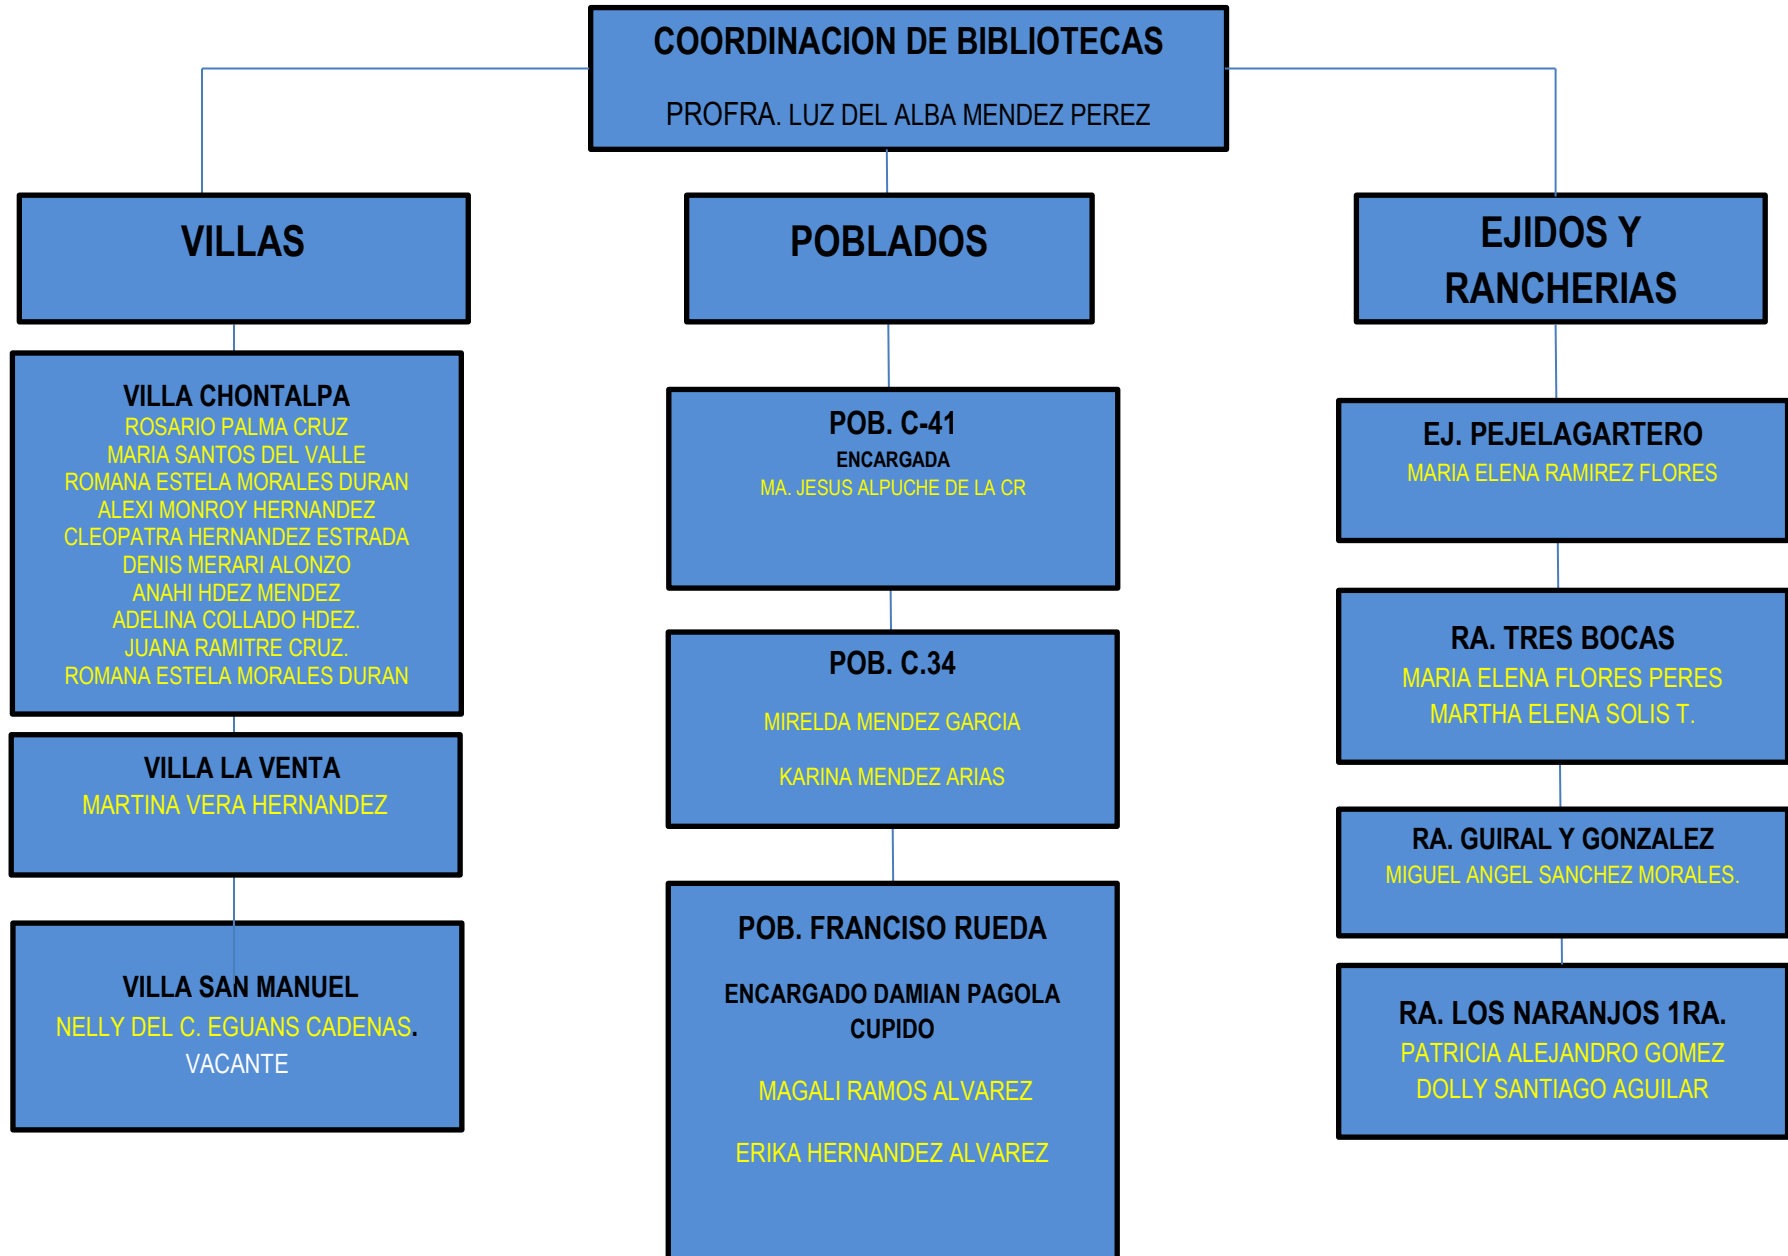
COORDINACION DE BIBLIOTECAS

PROFRA. LUZ DEL ALBA MENDEZ PEREZ

VILLAS

POBLADOS

EJIDOS Y RANCHERIAS

VILLA CHONTALPA
ROSARIO PALMA CRUZ
MARIA SANTOS DEL VALLE
ROMANA ESTELA MORALES DURAN
ALEXI MONROY HERNANDEZ
CLEOPATRA HERNANDEZ ESTRADA
DENIS MERARI ALONZO
ANAHI HDEZ MENDEZ
ADELINA COLLADO HDEZ.
JUANA RAMITRE CRUZ.
ROMANA ESTELA MORALES DURAN

VILLA LA VENTA
MARTINA VERA HERNANDEZ

VILLA SAN MANUEL
NELLY DEL C. EGUANS CADENAS.
VACANTE

POB. C-41
ENCARGADA
MA. JESUS ALPUCHE DE LA CR

POB. C.34
MIRELDA MENDEZ GARCIA
KARINA MENDEZ ARIAS

POB. FRANCISO RUEDA
ENCARGADO DAMIAN PAGOLA CUPIDO
MAGALI RAMOS ALVAREZ
ERIKA HERNANDEZ ALVAREZ

EJ. PEJELAGARTERO
MARIA ELENA RAMIREZ FLORES

RA. TRES BOCAS
MARIA ELENA FLORES PERES
MARTHA ELENA SOLIS T.

RA. GUIRAL Y GONZALEZ
MIGUEL ANGEL SANCHEZ MORALES.

RA. LOS NARANJOS 1RA.
PATRICIA ALEJANDRO GOMEZ
DOLLY SANTIAGO AGUILAR